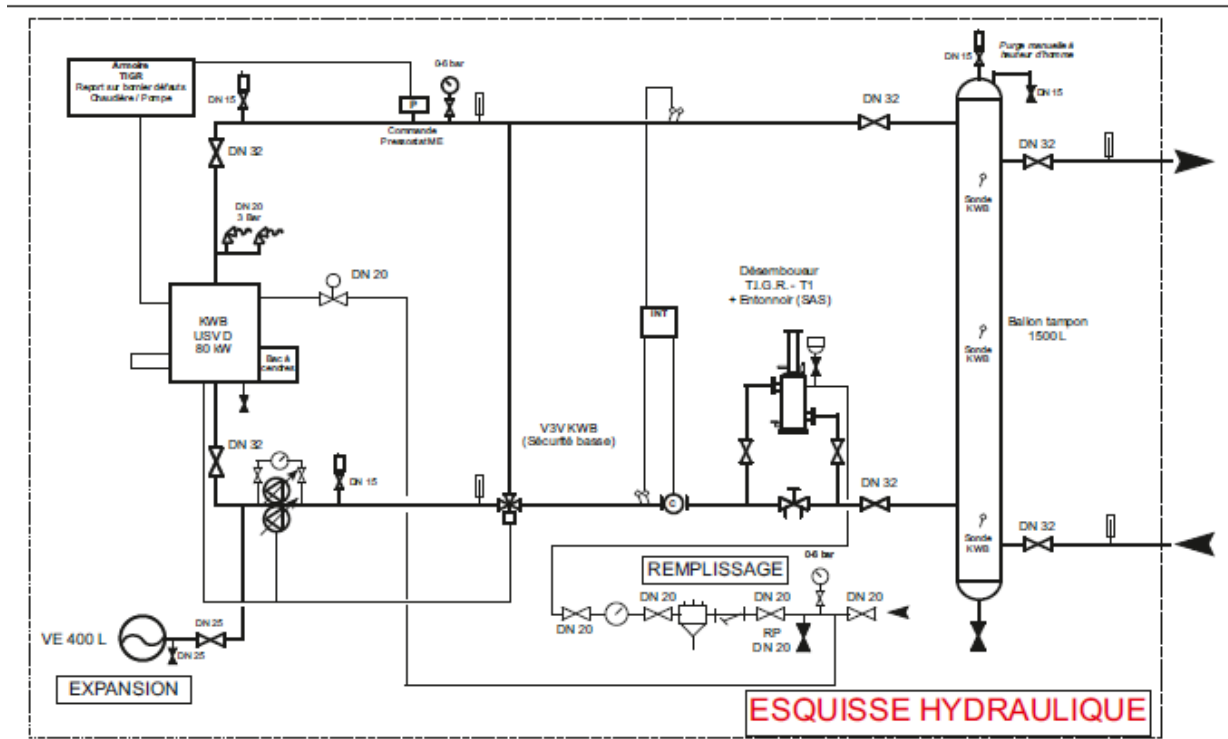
Armoire
TIGR
Report sur bornier défauts
Chaudière / Pompe

DN 15

0-6 bar

P

Commande
Pressostat ME

DN 32

DN 15

Purge manuelle à
fauteur d'homme

DN 15

DN 32

DN 32

DN 20
3 Bar

Sonde
KWB

DN 20

KWB
USV D
80 kW

Bac à
cendres

INT

Désembouer
T.I.G.R. - T1
+ Entonnoir (SAS)

Ballon tampon
1500 L

Sonde
KWB

DN 32

V3V KWB
(Sécurité basse)

DN 15

DN 32

Sonde
KWB

DN 32

REMPLISSAGE

0-6 bar

DN 20

DN 20

DN 20

DN 20

RP
DN 20

VE 400 L

DN 25

DN 25

EXPANSION

ESQUISSE HYDRAULIQUE